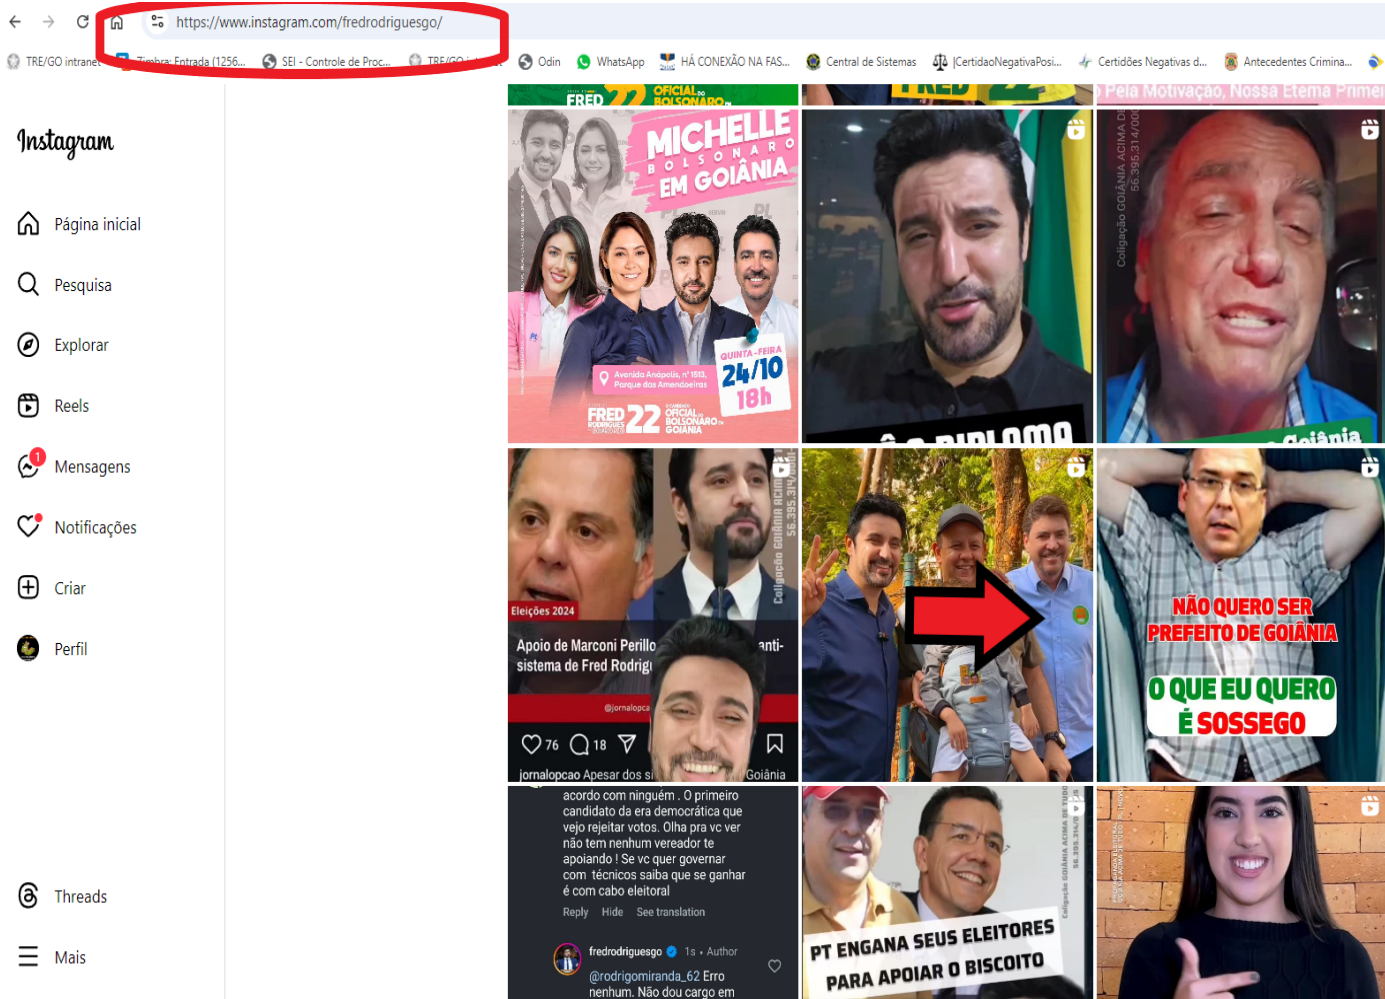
https://www.instagram.com/fredrodriguesgo/

TRE/GO intranet Timbra: Entrada (1256... SEI - Controle de Proc... TRE/GO Odin WhatsApp HÁ CONEXÃO NA FAS... Central de Sistemas |CertidaoNegativaPosi... Certidões Negativas d... Antecedentes Crimina...

Instagram

Página inicial
Pesquisa
Explorar
Reels
1 Mensagens
Notificações
Criar
Perfil
Threads
Mais

FRED 22 OFICIAL BOLSONARO

Pela Motivação, Nossa Eterna Primei

MICHELLE BOLSONARO EM GOIÂNIA

Avenida Anápolis, nº 1513, Parque dos Amendoeiras

QUINTA-FEIRA 24/10 18h

FRED RODRIGUES 22 OFICIAL BOLSONARO GOIÂNIA

DIPLOMA

Coligação GOIÂNIA ACIMA DE TUDO 56.395.314/00

Goiânia

Eleições 2024

Apoio de Marconi Perillo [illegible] anti-sistema de Fred Rodrig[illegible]

@jornalopca

Coligação GOIÂNIA ACIMA 56.395.314/

76 18

jornalopcao Apesar dos si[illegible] Goiânia

NÃO QUERO SER PREFEITO DE GOIÂNIA

O QUE EU QUERO É SOSSEGO

acordo com ninguém . O primeiro candidato da era democrática que vejo rejeitar votos. Olha pra vc ver não tem nenhum vereador te apoiando ! Se vc quer governar com técnicos saiba que se ganhar é com cabo eleitoral

Reply Hide See translation

fredrodriguesgo 1s · Author

@rodrigomiranda_62 Erro nenhum. Não dou cargo em

PT ENGANA SEUS ELEITORES PARA APOIAR O BISCOITO

Coligação GOIÂNIA ACIMA DE TUDO 56.395.314/0